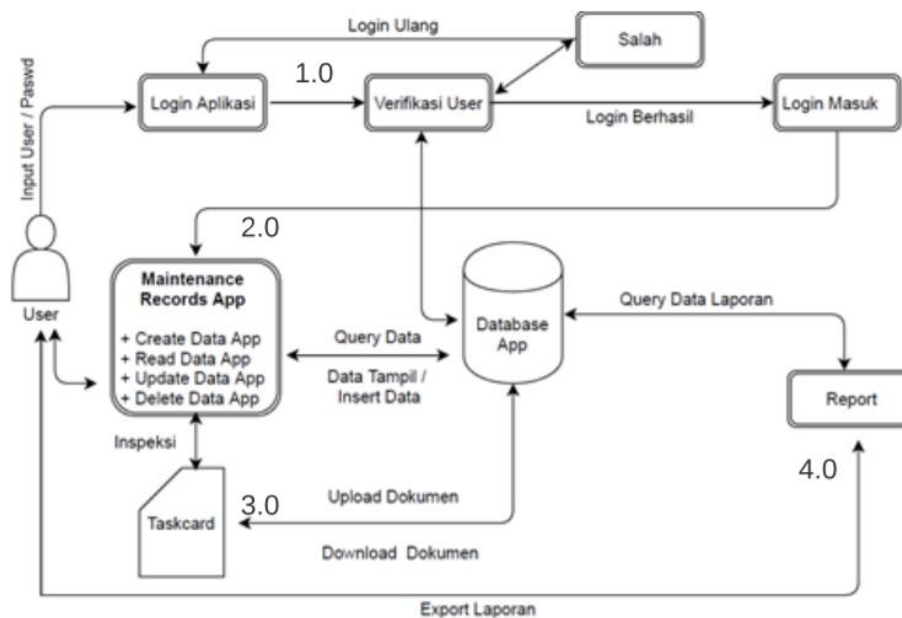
Login Ulang

Salah

1.0

Input User / Paswd

Login Aplikasi

Verifikasi User

Login Berhasil

Login Masuk

2.0

User

Maintenance Records App

+ Create Data App
+ Read Data App
+ Update Data App
+ Delete Data App

Query Data

Data Tampil / Insert Data

Database App

Query Data Laporan

Report

Inspeksi

Taskcard

3.0

Upload Dokumen

Download Dokumen

4.0

Export Laporan